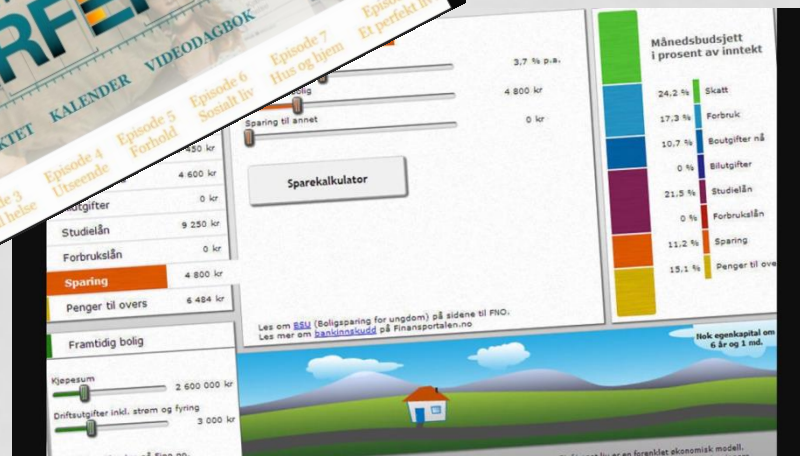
RFE

KTET KALENDER VIDEODAGBOK

Episode 3 ...l helse
Episode 4 Utseende
Episode 5 Forhold
Episode 6 Sosialt liv
Episode 7 Hus og hjem
Episode ... Et perfekt liv

480 kr
4 600 kr
...utgifter 0 kr
Studielån 9 250 kr
Forbrukslån 0 kr
Sparing 4 800 kr
Penger til overs 6 484 kr

3,7 % p.a.
...bolig 4 800 kr
Sparing til annet 0 kr

Sparekalkulator

Les om BSU (Boligsparing for ungdom) på sidene til FNO.
Les mer om bankinnskudd på Finansportalen.no

Månedsbudsjett i prosent av inntekt

24,2 % Skatt
17,3 % Forbruk
10,7 % Boutgifter nå
0 % Bilutgifter
21,5 % Studielån
0 % Forbrukslån
11,2 % Sparing
15,1 % Penger til overs

Framtidig bolig

Kjøpesum 2 600 000 kr
Driftsutgifter inkl. strøm og fyring 3 000 kr

Nok egenkapital om 6 år og 1 md.